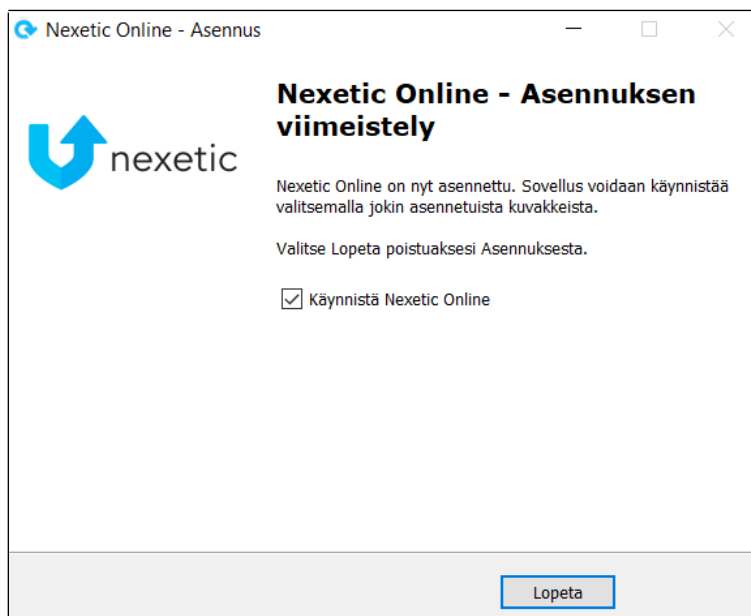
Nexetic Online - Asennus

nexetic

Nexetic Online - Asennuksen viimeistely

Nexetic Online on nyt asennettu. Sovellus voidaan käynnistää valitsemalla jokin asennetuista kuvakkeista.

Valitse Lopeta poistuaksesi Asennuksesta.

Käynnistä Nexetic Online

Lopeta